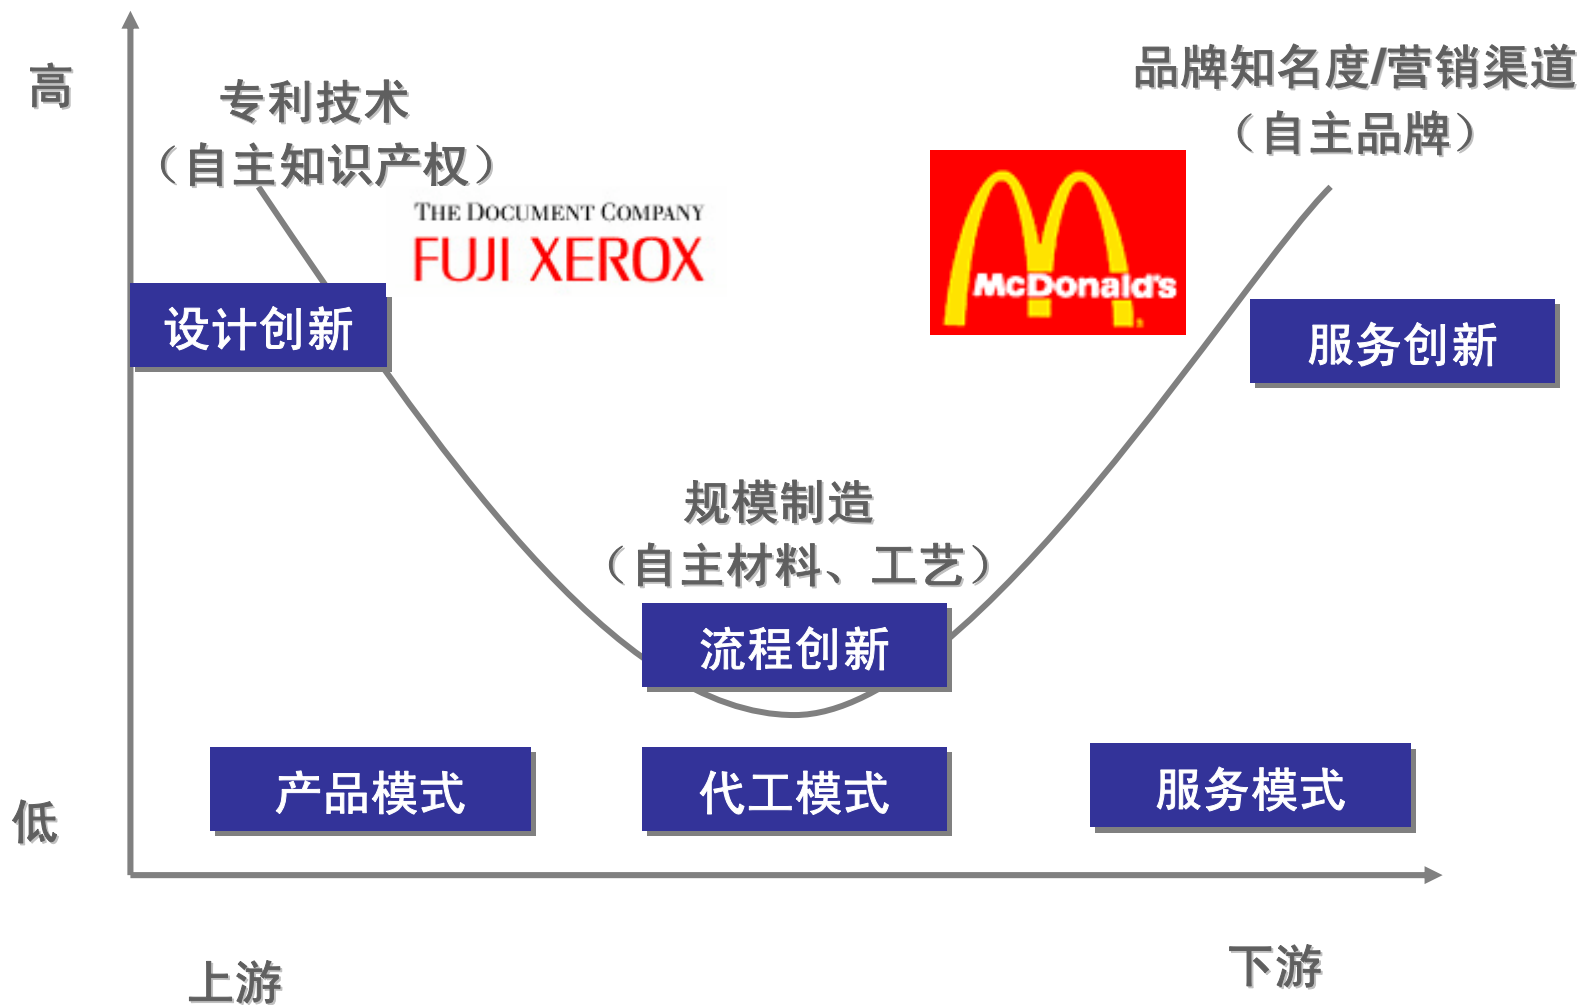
高

专利技术
（自主知识产权）

THE DOCUMENT COMPANY
FUJI XEROX

McDonald's

品牌知名度/营销渠道
（自主品牌）

设计创新

服务创新

规模制造
（自主材料、工艺）

流程创新

低

产品模式

代工模式

服务模式

上游

下游